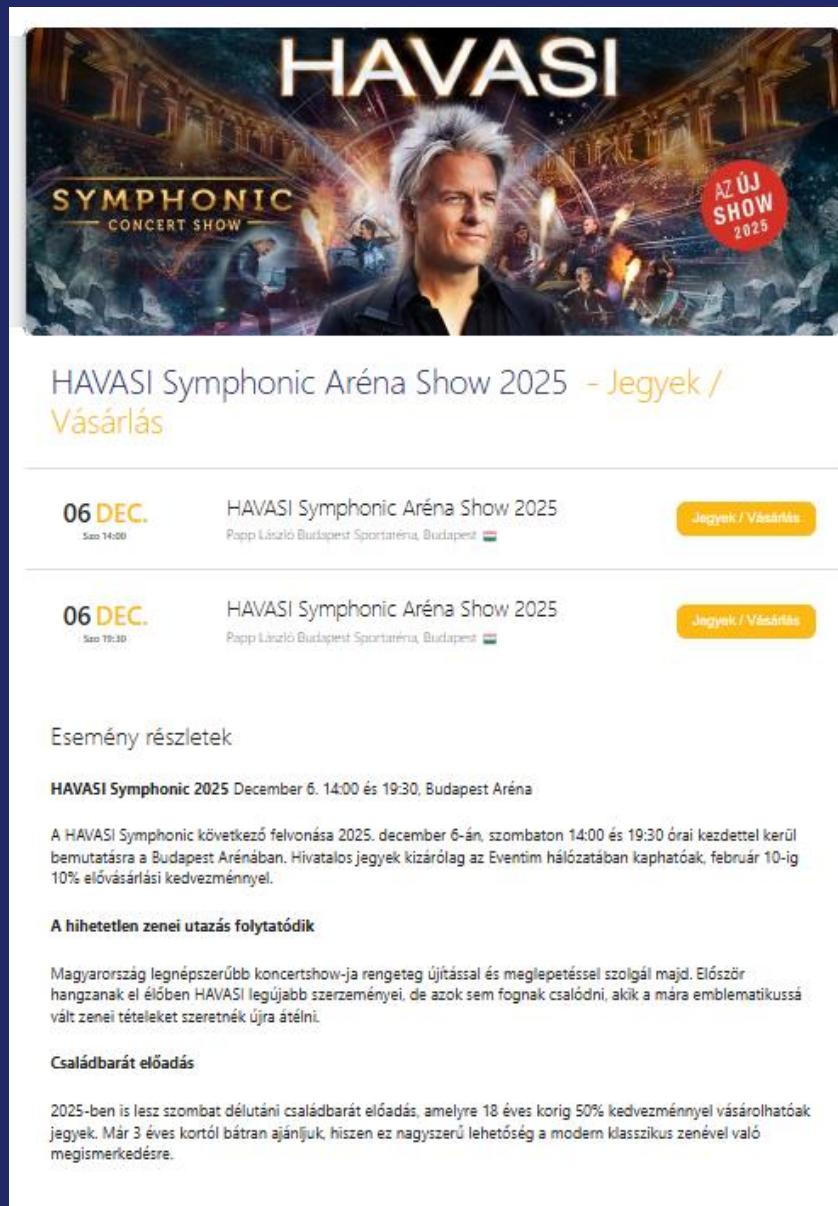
HAVASI

SYMPHONIC
CONCERT SHOW

AZ ÚJ SHOW 2025

HAVASI Symphonic Aréna Show 2025 - Jegyek / Vásárlás

06 DEC.
Szo 14:00

HAVASI Symphonic Aréna Show 2025
Papp László Budapest Sportaréna, Budapest

Jegyek / Vásárlás

06 DEC.
Szo 19:30

HAVASI Symphonic Aréna Show 2025
Papp László Budapest Sportaréna, Budapest

Jegyek / Vásárlás

Esemény részletek

**HAVASI Symphonic 2025** December 6. 14:00 és 19:30, Budapest Aréna

A HAVASI Symphonic következő felvonása 2025. december 6-án, szombaton 14:00 és 19:30 órai kezdettel kerül bemutatásra a Budapest Arénában. Hivatalos jegyek kizárólag az Eventim hálózatában kaphatóak, február 10-ig 10% elővásárlási kedvezménnyel.

**A hihetetlen zenei utazás folytatódik**

Magyarország legnépszerűbb koncertshow-ja rengeteg újítással és meglepetéssel szolgál majd. Először hangzanak el élőben HAVASI legújabb szerzeményei, de azok sem fognak csalódni, akik a mára emblematikussá vált zenei tételeket szeretnék újra átélni.

**Családbarát előadás**

2025-ben is lesz szombat délutáni családbarát előadás, amelyre 18 éves korig 50% kedvezménnyel vásárolhatóak jegyek. Már 3 éves kortól bátran ajánljuk, hiszen ez nagyszerű lehetőség a modern klasszikus zenével való megismerkedésre.